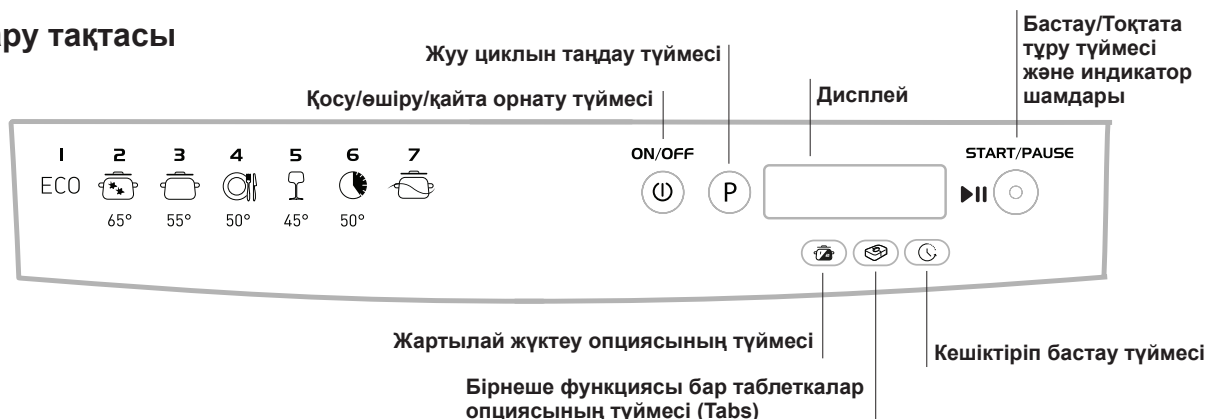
ару тақтасы

Жуу циклын таңдау түймесі

Бастау/Тоқтата тұру түймесі және индикатор шамдары

Қосу/өшіру/қайта орнату түймесі

Дисплей

1 ECO
2 65°
3 55°
4 50°
5 45°
6 50°
7

ON/OFF

P

START/PAUSE

Жартылай жүктеу опциясының түймесі

Кешіктіріп бастау түймесі

Бірнеше функциясы бар таблеткалар опциясының түймесі (Tabs)